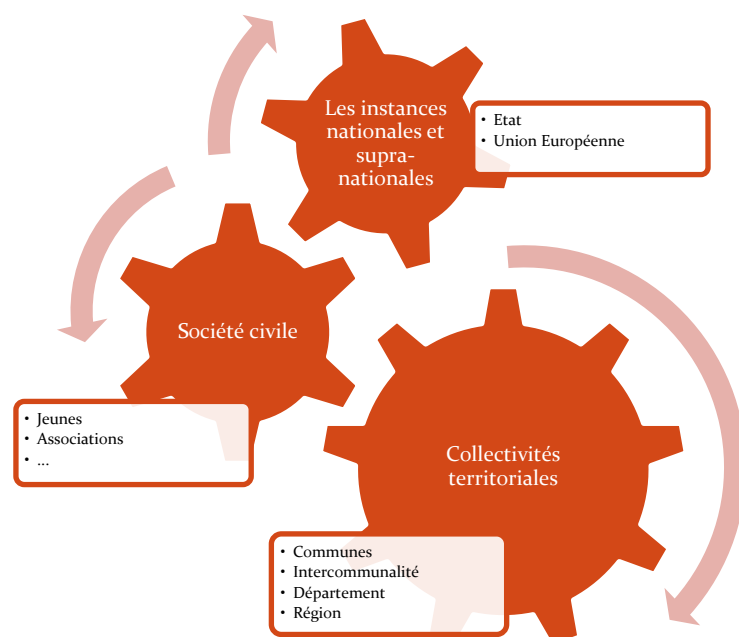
Les instances nationales et supranationales

- Etat
- Union Européenne

Société civile

- Jeunes
- Associations
- ...

Collectivités territoriales

- Communes
- Intercommunalité
- Département
- Région